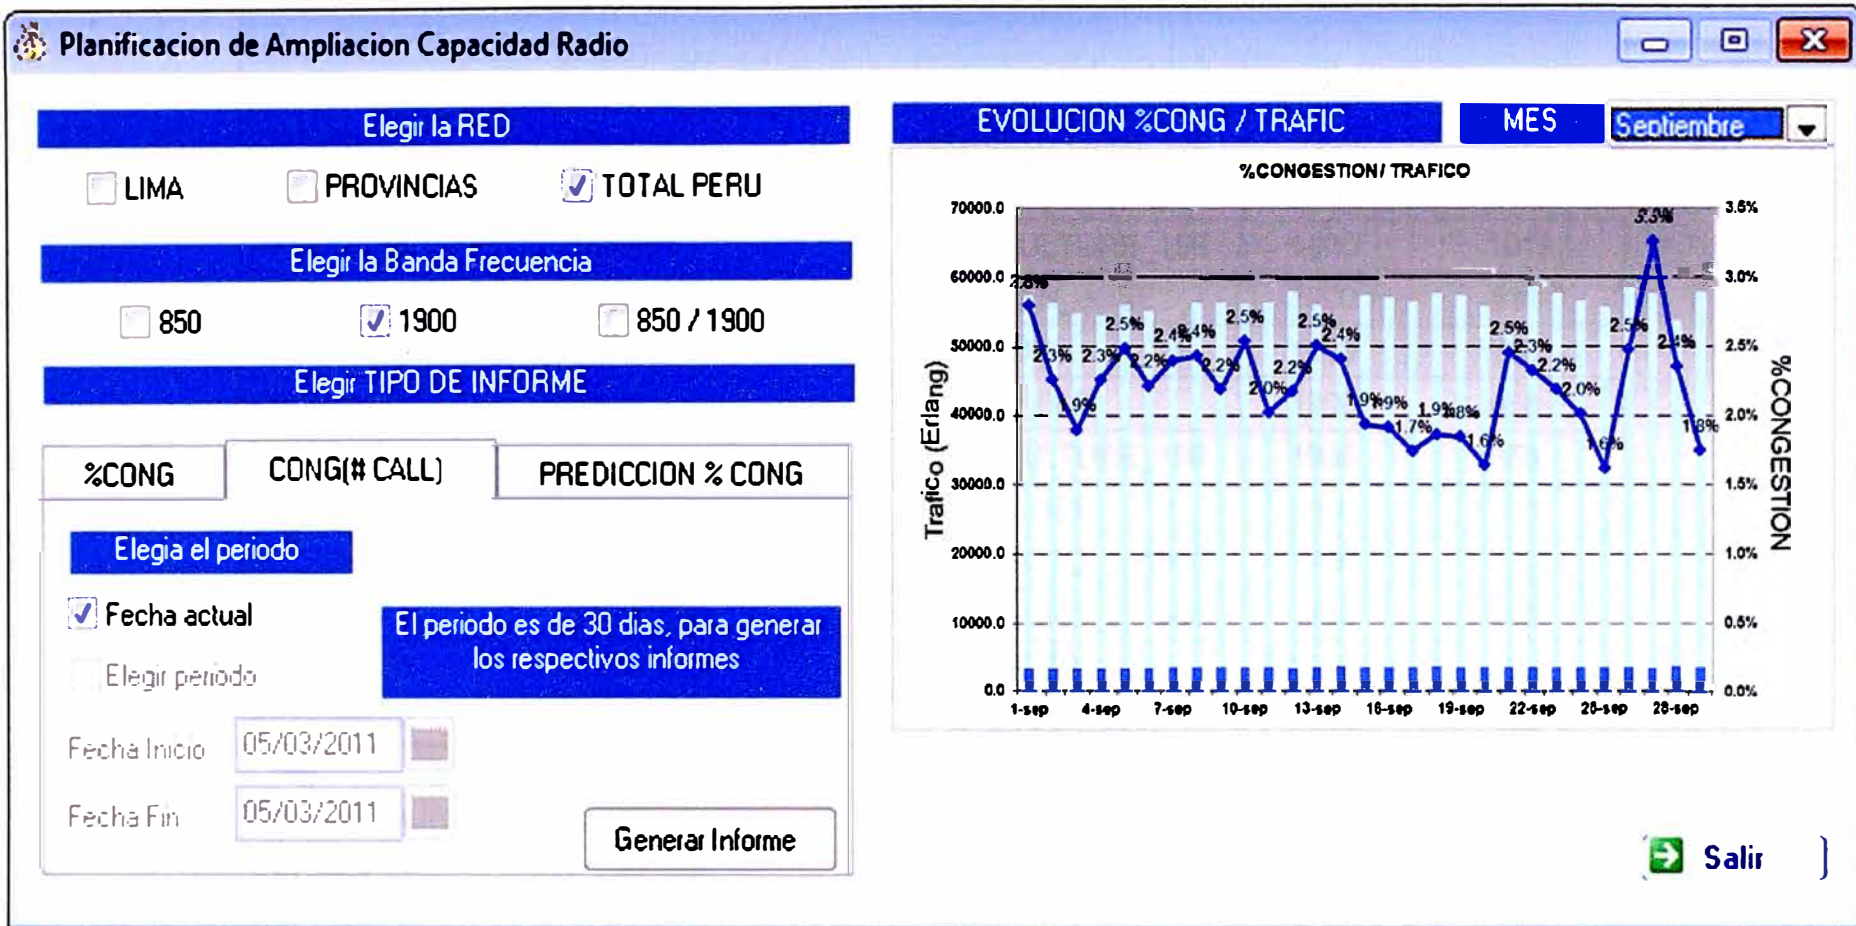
Planificacion de Ampliacion Capacidad Radio

Elegir la RED

LIMA PROVINCIAS TOTAL PERU

Elegir la Banda Frecuencia

850 1900 850 / 1900

Elegir TIPO DE INFORME

%CONG CONG(# CALL) PREDICCION % CONG

Elegia el periodo

Fecha actual

Elegir periodo

El periodo es de 30 dias, para generar los respectivos informes

Fecha Inicio 05/03/2011

Fecha Fin 05/03/2011

Generar Informe

EVOLUCION %CONG / TRAFIC MES Septiembre

%CONGESTION/ TRAFICO

70000.0 60000.0 50000.0 40000.0 30000.0 20000.0 10000.0 0.0

Trafico (Erlang)

3.5% 3.0% 2.5% 2.0% 1.5% 1.0% 0.5% 0.0%

%CONGESTION

2.8% 2.3% 2.3% 1.9% 2.5% 2.2% 2.4% 2.4% 2.2% 2.5% 2.0% 2.2% 2.5% 2.4% 1.9% 1.9% 1.7% 1.9% 1.8% 1.6% 2.5% 2.3% 2.2% 2.0% 1.6% 2.5% 3.3% 2.4% 1.8%

1-sep 4-sep 7-sep 10-sep 13-sep 16-sep 19-sep 22-sep 25-sep 28-sep

Salir